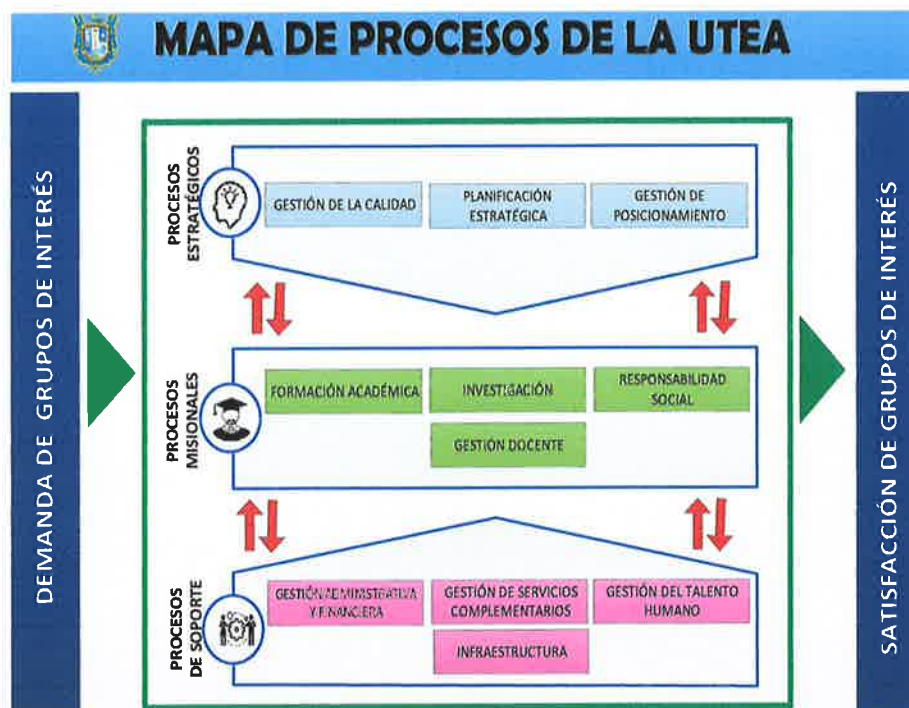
MAPA DE PROCESOS DE LA UTEA

DEMANDA DE GRUPOS DE INTERÉS

PROCESOS ESTRATÉGICOS

GESTIÓN DE LA CALIDAD

PLANIFICACIÓN ESTRATÉGICA

GESTIÓN DE POSICIONAMIENTO

PROCESOS MISIONALES

FORMACIÓN ACADÉMICA

INVESTIGACIÓN

RESPONSABILIDAD SOCIAL

GESTIÓN DOCENTE

PROCESOS DE SOPORTE

GESTIÓN ADMINISTRATIVA Y FINANCIERA

GESTIÓN DE SERVICIOS COMPLEMENTARIOS

GESTIÓN DEL TALENTO HUMANO

INFRAESTRUCTURA

SATISFACCIÓN DE GRUPOS DE INTERÉS